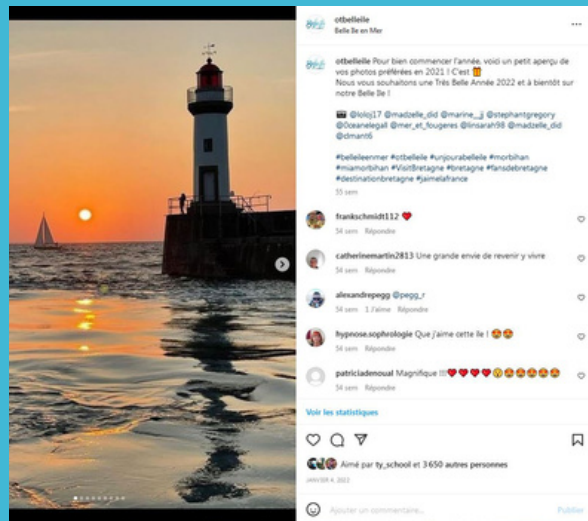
otbelleile
Belle Île en Mer

otbelleile Pour bien commencer l'année, voici un petit aperçu de vos photos préférées en 2021 ! C'est 🎁
Nous vous souhaitons une Très Belle Année 2022 et à bientôt sur notre Belle Ile !

📷 @loloj17 @madzelle_did @marine__jj @stephantgregory @Oceanelegall @mer_et_fougeres @linsarah98 @madzelle_did @dmant6

#belleileenmer #otbelleile #unjourabelleile #morbihan #mamorbihan #VisitBretagne #bretagne #fansdebretagne #destinationbretagne #jaimelafrance
55 sem

frankschmidt112 ❤️
54 sem Répondre

catherinemartin2813 Une grande envie de revenir y vivre
54 sem Répondre

alexandrepegg @pegg_r
54 sem 1 J'aime Répondre

hypnose.sophrologie Que j'aime cette île ! 😍😍
54 sem Répondre

patriciadenoual Magnifique !!!❤️❤️❤️❤️😮😍😍😍😍😍
54 sem Répondre

Voir les statistiques

Aimé par ty_school et 3 650 autres personnes
JANVIER 4, 2022

Ajouter un commentaire... Publier